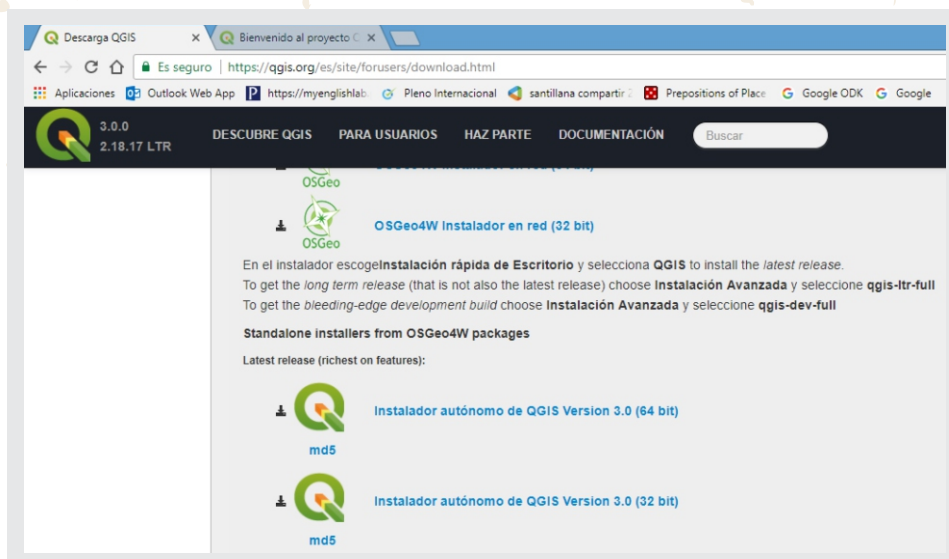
Descarga QGIS ×
Bienvenido al proyecto Q ×

Es seguro | https://qgis.org/es/site/forusers/download.html

Aplicaciones  Outlook Web App  https://myenglishlab  Pleno Internacional  santillana compartir  Prepositions of Place  Google ODK  Google

3.0.0
2.18.17 LTR

DESCUBRE QGIS  PARA USUARIOS  HAZ PARTE  DOCUMENTACIÓN  Buscar

OSGeo

OSGeo
OSGeo4W Instalador en red (32 bit)

En el instalador escogeInstalación rápida de Escritorio y selecciona QGIS to install the latest release.
To get the long term release (that is not also the latest release) choose Instalación Avanzada y seleccione qgis-ltr-full
To get the bleeding-edge development build choose Instalación Avanzada y seleccione qgis-dev-full

Standalone installers from OSGeo4W packages

Latest release (richest on features):

Instalador autónomo de QGIS Version 3.0 (64 bit)
md5

Instalador autónomo de QGIS Version 3.0 (32 bit)
md5